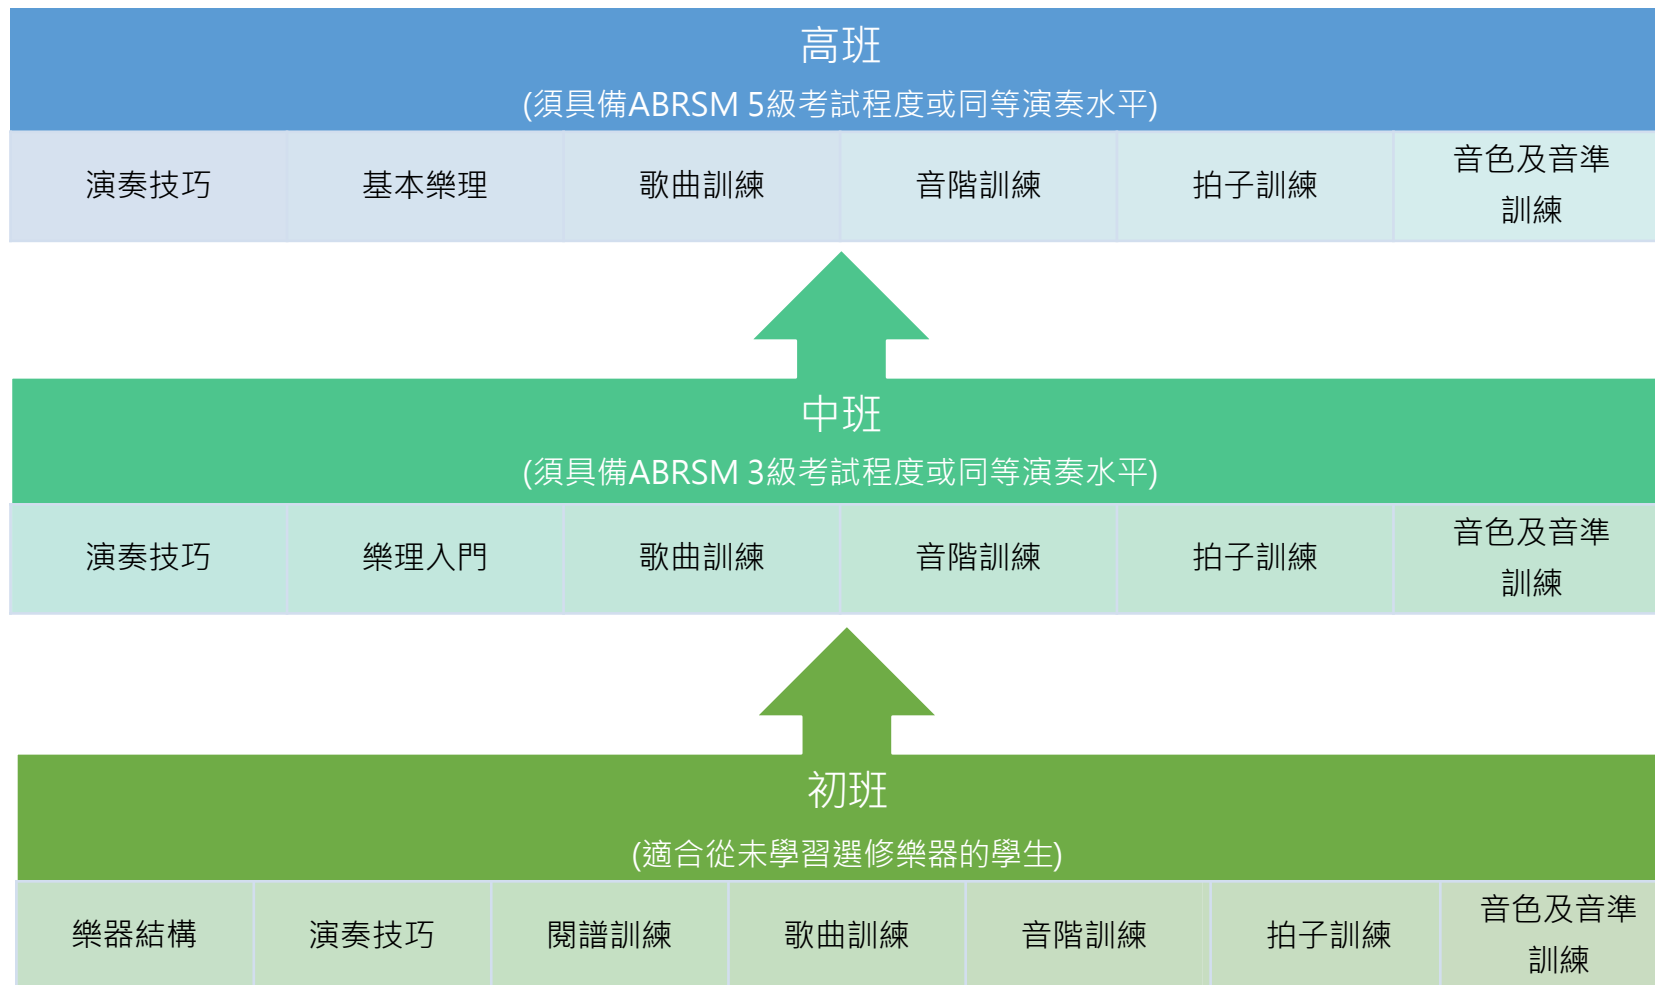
高班
(須具備ABRSM 5級考試程度或同等演奏水平)

| 演奏技巧 | 基本樂理 | 歌曲訓練 | 音階訓練 | 拍子訓練 | 音色及音準訓練 |
|---|---|---|---|---|---|

中班
(須具備ABRSM 3級考試程度或同等演奏水平)

| 演奏技巧 | 樂理入門 | 歌曲訓練 | 音階訓練 | 拍子訓練 | 音色及音準訓練 |
|---|---|---|---|---|---|

初班
(適合從未學習選修樂器的學生)

| 樂器結構 | 演奏技巧 | 閱譜訓練 | 歌曲訓練 | 音階訓練 | 拍子訓練 | 音色及音準訓練 |
|---|---|---|---|---|---|---|